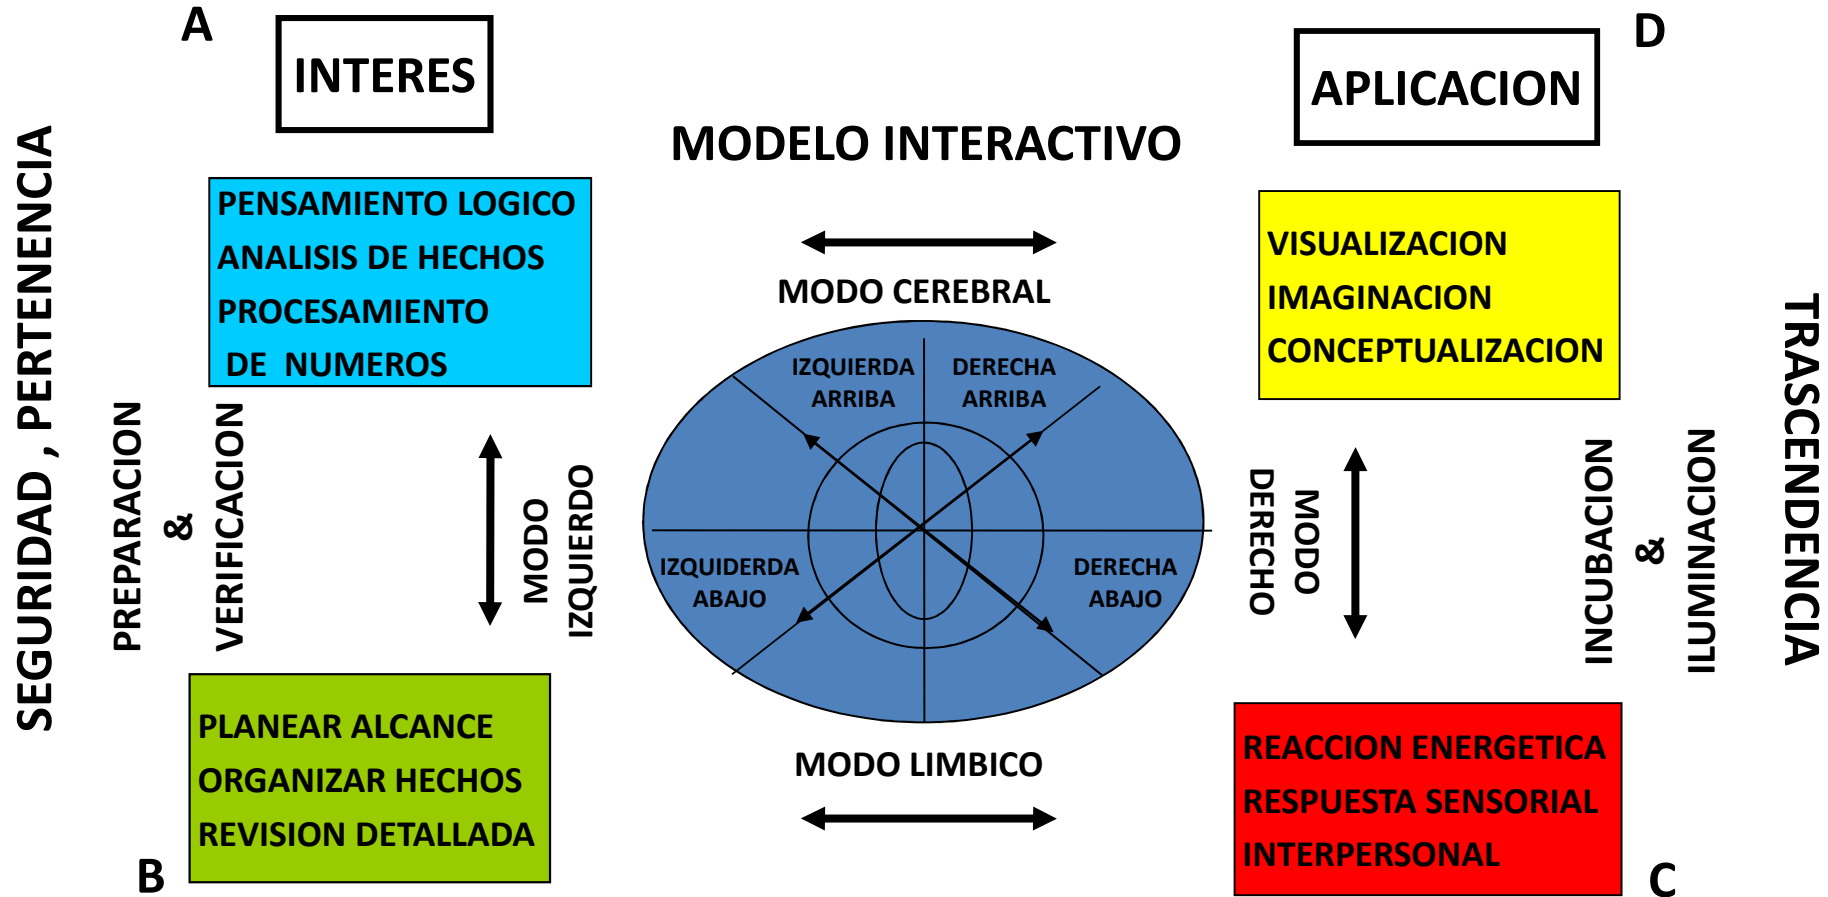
A

INTERES

D

APLICACION

MODELO INTERACTIVO

SEGURIDAD , PERTENENCIA

PREPARACION & VERIFICACION

PENSAMIENTO LOGICO
ANALISIS DE HECHOS
PROCESAMIENTO
DE NUMEROS

MODO IZQUIERDO

MODO CEREBRAL

IZQUIERDA ARRIBA

DERECHA ARRIBA

IZQUIDERDA ABAJO

DERECHA ABAJO

MODO LIMBICO

VISUALIZACION
IMAGINACION
CONCEPTUALIZACION

MODO DERECHO

INCUBACION & ILUMINACION

TRASCENDENCIA

PLANEAR ALCANCE
ORGANIZAR HECHOS
REVISION DETALLADA

B

REACCION ENERGETICA
RESPUESTA SENSORIAL
INTERPERSONAL

C